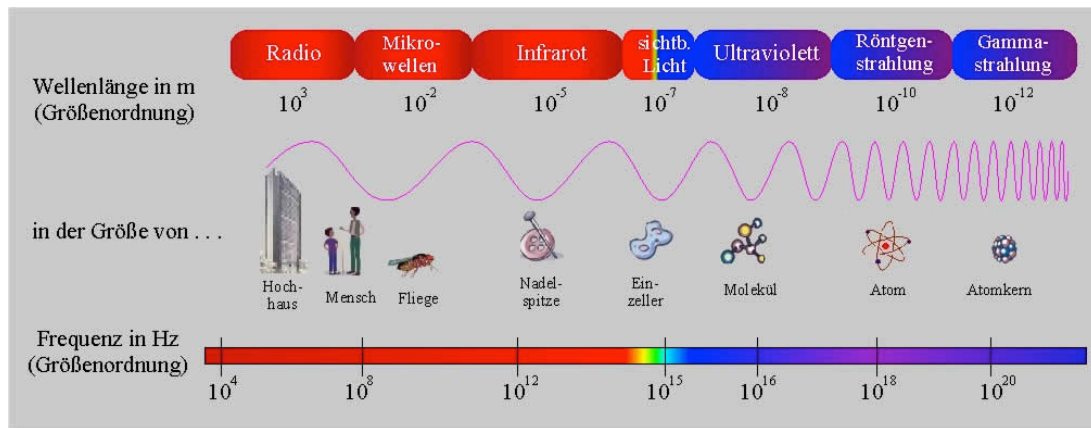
Radio | Mikrowellen | Infrarot | sichtb. Licht | Ultraviolett | Röntgenstrahlung | Gammastrahlung

Wellenlänge in m (Größenordnung)

$10^3$ $10^{-2}$ $10^{-5}$ $10^{-7}$ $10^{-8}$ $10^{-10}$ $10^{-12}$

in der Größe von . . .

Hochhaus | Mensch | Fliege | Nadelspitze | Einzeller | Molekül | Atom | Atomkern

Frequenz in Hz (Größenordnung)

$10^4$ $10^8$ $10^{12}$ $10^{15}$ $10^{16}$ $10^{18}$ $10^{20}$